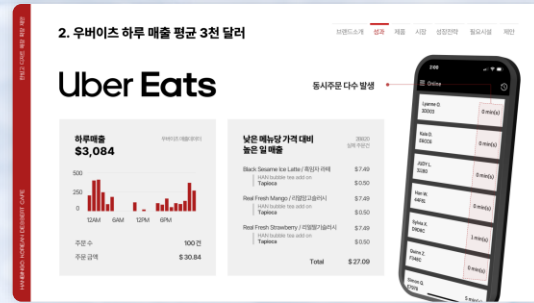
2. 우버이츠 하루 매출 평균 3천 달러

브랜드소개 | 성과 | 제품 | 시장 | 성장전략 | 필요시설 | 제안

Uber Eats

동시주문 다수 발생

하루매출
$3,084

우버이츠 (매월 평균)

500
250
0

12AM 6AM 12PM 6PM

주문 수 100 건
주문 금액 $ 30.84

낮은 메뉴당 가격 대비 높은 일 매출

Black Sesame Ice Latte / 흑임자 라떼 $7.49
HAN bubble tea add on
Tapioca $0.50

Real Fresh Mango / 리얼망고슬러시 $7.49
HAN bubble tea add on
Tapioca $0.50

Real Fresh Strawberry / 리얼딸기슬러시 $7.49
HAN bubble tea add on
Tapioca $0.50

Total $ 27.09

Online

Lyanne D. 0 min(s)
Kate D. 0 min(s)
Ashly L. 0 min(s)
Han W. 0 min(s)
Sylvia X. 1 min(s)
Quinn Z. 1 min(s)

HANBING KOREAN DESSERT CAFE